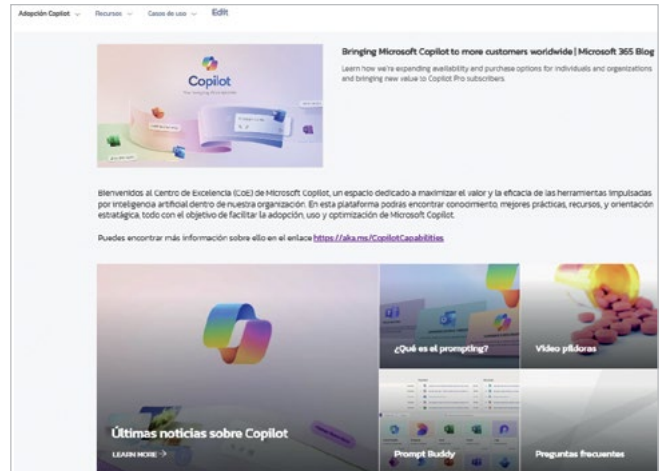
Adopción Copilot ⌄ Recursos ⌄ Casos de uso ⌄ Edit

Copilot

Bringing Microsoft Copilot to more customers worldwide | Microsoft 365 Blog

Learn how we're expanding availability and purchase options for individuals and organizations and bringing new value to Copilot Pro subscribers.

Bienvenidos al Centro de Excelencia (CoE) de Microsoft Copilot, un espacio dedicado a maximizar el valor y la eficacia de las herramientas impulsadas por inteligencia artificial dentro de nuestra organización. En esta plataforma podrás encontrar conocimiento, mejores prácticas, recursos, y orientación estratégica, todo con el objetivo de facilitar la adopción, uso y optimización de Microsoft Copilot.

Puedes encontrar más información sobre ello en el enlace https://aka.ms/CopilotCapabilities

¿Qué es el prompting?

Video píldoras

Últimas noticias sobre Copilot

LEARN MORE →

Prompt Buddy

Preguntas frecuentes